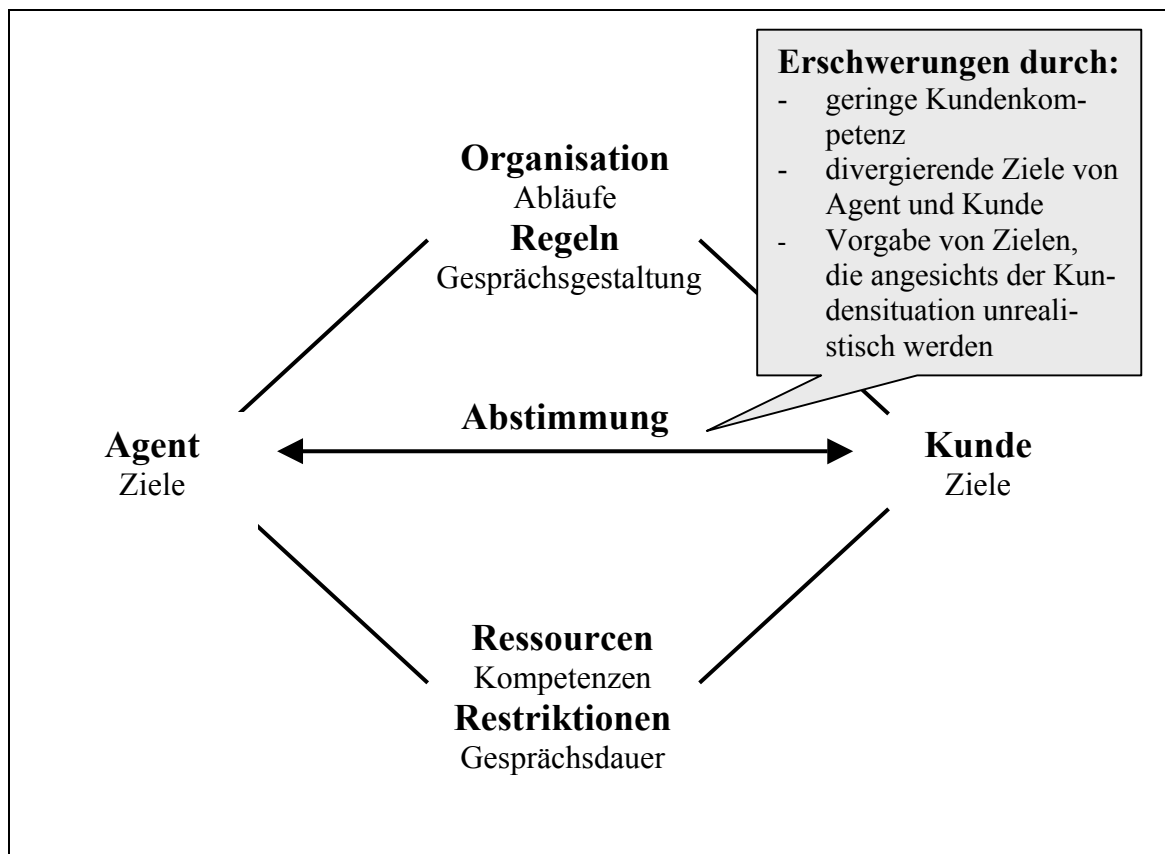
**Erschwerungen durch:**
- geringe Kundenkompetenz
- divergierende Ziele von Agent und Kunde
- Vorgabe von Zielen, die angesichts der Kundensituation unrealistisch werden

**Organisation**
Abläufe
**Regeln**
Gesprächsgestaltung

**Agent**
Ziele

**Abstimmung**

**Kunde**
Ziele

**Ressourcen**
Kompetenzen
**Restriktionen**
Gesprächsdauer